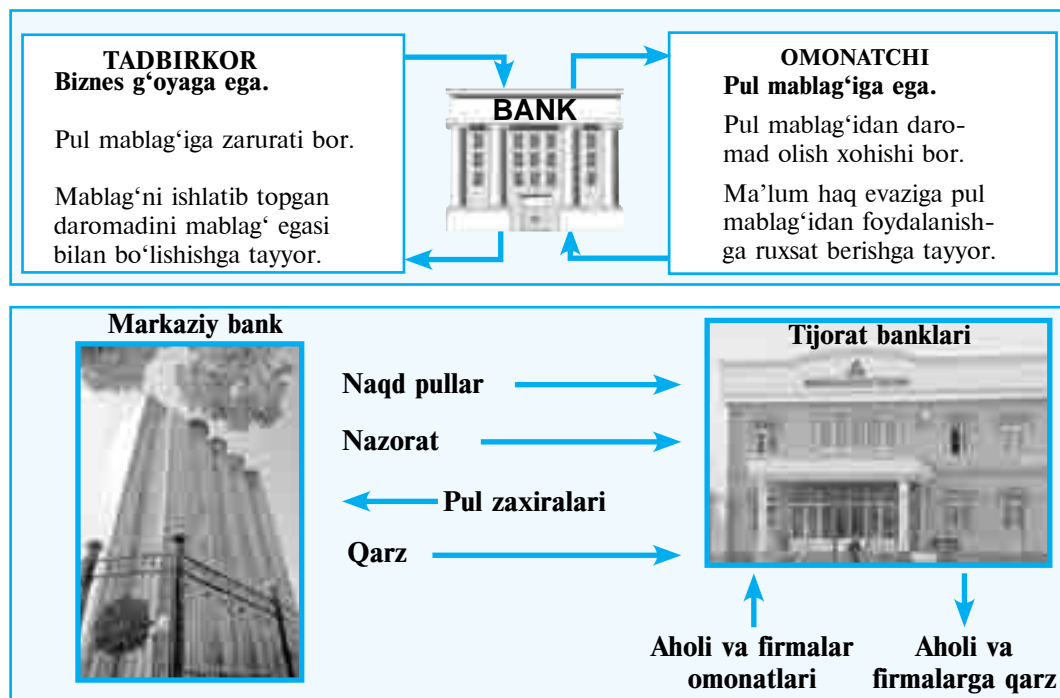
TADBIRKOR
Biznes g‘oyaga ega.

Pul mablag‘iga zarurati bor.

Mablag‘ni ishlatib topgan daromadini mablag‘ egasi bilan bo‘lishishga tayyor.

BANK

OMONATCHI
Pul mablag‘iga ega.

Pul mablag‘idan daromad olish xohishi bor.

Ma’lum haq evaziga pul mablag‘idan foydalanishga ruxsat berishga tayyor.

Markaziy bank

Tijorat banklari

Naqd pullar

Nazorat

Pul zaxiralari

Qarz

Aholi va firmalar omonatlari

Aholi va firmalarga qarz